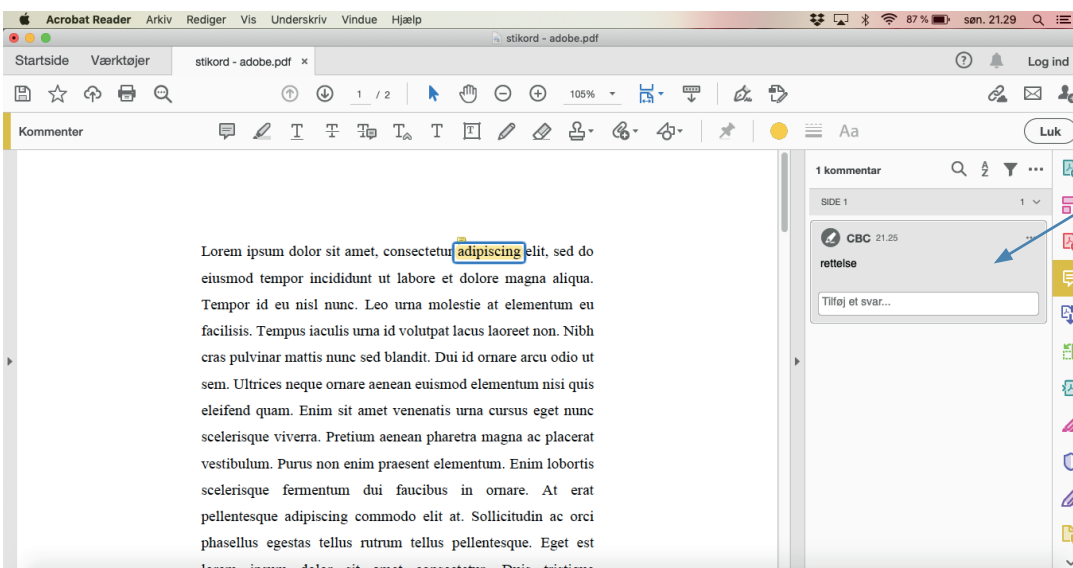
Acrobat Reader Arkiv Rediger Vis Underskriv Vindue Hjælp

87 % søn. 21.29

stikord - adobe.pdf

Startside Værktøjer stikord - adobe.pdf ×

Log ind

1 / 2 105%

Kommenter

Aa Luk

Lorem ipsum dolor sit amet, consectetur adipiscing elit, sed do eiusmod tempor incididunt ut labore et dolore magna aliqua. Tempor id eu nisl nunc. Leo urna molestie at elementum eu facilisis. Tempus iaculis urna id volutpat lacus laoreet non. Nibh cras pulvinar mattis nunc sed blandit. Dui id ornare arcu odio ut sem. Ultrices neque ornare aenean euismod elementum nisi quis eleifend quam. Enim sit amet venenatis urna cursus eget nunc scelerisque viverra. Pretium aenean pharetra magna ac placerat vestibulum. Purus non enim praesent elementum. Enim lobortis scelerisque fermentum dui faucibus in ornare. At erat pellentesque adipiscing commodo elit at. Sollicitudin ac orci phasellus egestas tellus rutrum tellus pellentesque. Eget est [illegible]

1 kommentar

SIDE 1 1

CBC 21.25

rettelse

Tilføj et svar...